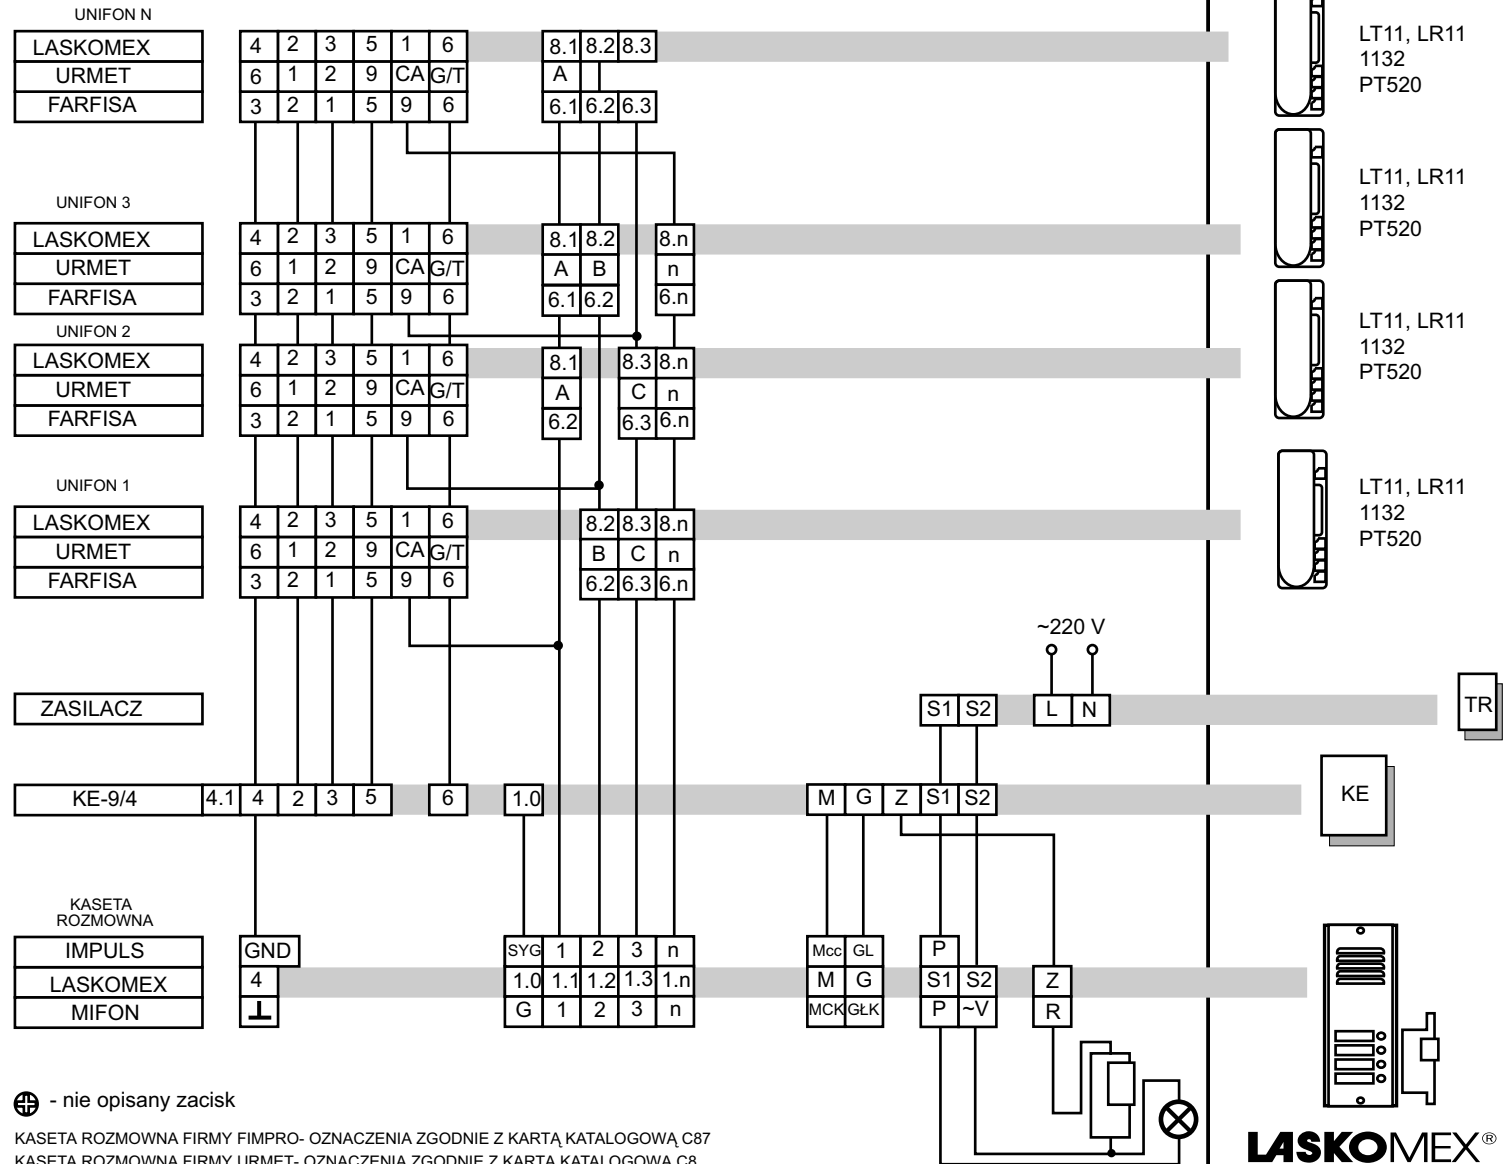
UNIFON N

| LASKOMEX | 4 | 2 | 3 | 5 | 1 | 6 | 8.1 | 8.2 | 8.3 |
|---|---|---|---|---|---|---|---|---|---|
| URMET | 6 | 1 | 2 | 9 | CA | G/T | A | | |
| FARFISA | 3 | 2 | 1 | 5 | 9 | 6 | 6.1 | 6.2 | 6.3 |

LT11, LR11
1132
PT520

UNIFON 3

| LASKOMEX | 4 | 2 | 3 | 5 | 1 | 6 | 8.1 | 8.2 | 8.n |
|---|---|---|---|---|---|---|---|---|---|
| URMET | 6 | 1 | 2 | 9 | CA | G/T | A | B | n |
| FARFISA | 3 | 2 | 1 | 5 | 9 | 6 | 6.1 | 6.2 | 6.n |

LT11, LR11
1132
PT520

UNIFON 2

| LASKOMEX | 4 | 2 | 3 | 5 | 1 | 6 | 8.1 | 8.3 | 8.n |
|---|---|---|---|---|---|---|---|---|---|
| URMET | 6 | 1 | 2 | 9 | CA | G/T | A | C | n |
| FARFISA | 3 | 2 | 1 | 5 | 9 | 6 | 6.2 | 6.3 | 6.n |

LT11, LR11
1132
PT520

UNIFON 1

| LASKOMEX | 4 | 2 | 3 | 5 | 1 | 6 | 8.2 | 8.3 | 8.n |
|---|---|---|---|---|---|---|---|---|---|
| URMET | 6 | 1 | 2 | 9 | CA | G/T | B | C | n |
| FARFISA | 3 | 2 | 1 | 5 | 9 | 6 | 6.2 | 6.3 | 6.n |

LT11, LR11
1132
PT520

~220 V

ZASILACZ S1 S2 L N TR

KE-9/4 4.1 4 2 3 5 6 1.0 M G Z S1 S2 KE

KASETA ROZMOWNA

| IMPULS | GND | SYG | 1 | 2 | 3 | n | Mcc | GL | P | | |
|---|---|---|---|---|---|---|---|---|---|---|---|
| LASKOMEX | 4 | 1.0 | 1.1 | 1.2 | 1.3 | 1.n | M | G | S1 | S2 | Z |
| MIFON | ⊥ | G | 1 | 2 | 3 | n | MCK | GŁK | P | ~V | R |

- nie opisany zacisk

KASETA ROZMOWNA FIRMY FIMPRO- OZNACZENIA ZGODNIE Z KARTĄ KATALOGOWĄ C87
KASETA ROZMOWNA FIRMY URMET- OZNACZENIA ZGODNIE Z KARTĄ KATALOGOWĄ C8

LASKOMEX®